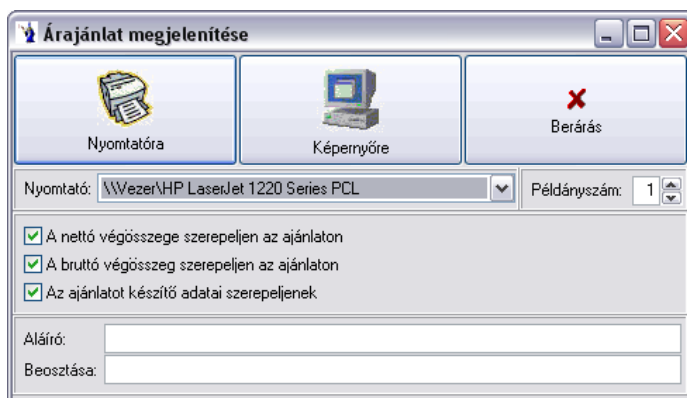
Árajánlat megjelenítése

Nyomtatóra

Képernyőre

Berárás

Nyomtató: \\Vezer\HP LaserJet 1220 Series PCL

Példányszám: 1

A nettó végösszege szerepeljen az ajánlaton

A bruttó végösszeg szerepeljen az ajánlaton

Az ajánlatot készítő adatai szerepeljenek

Aláíró:

Beosztása: